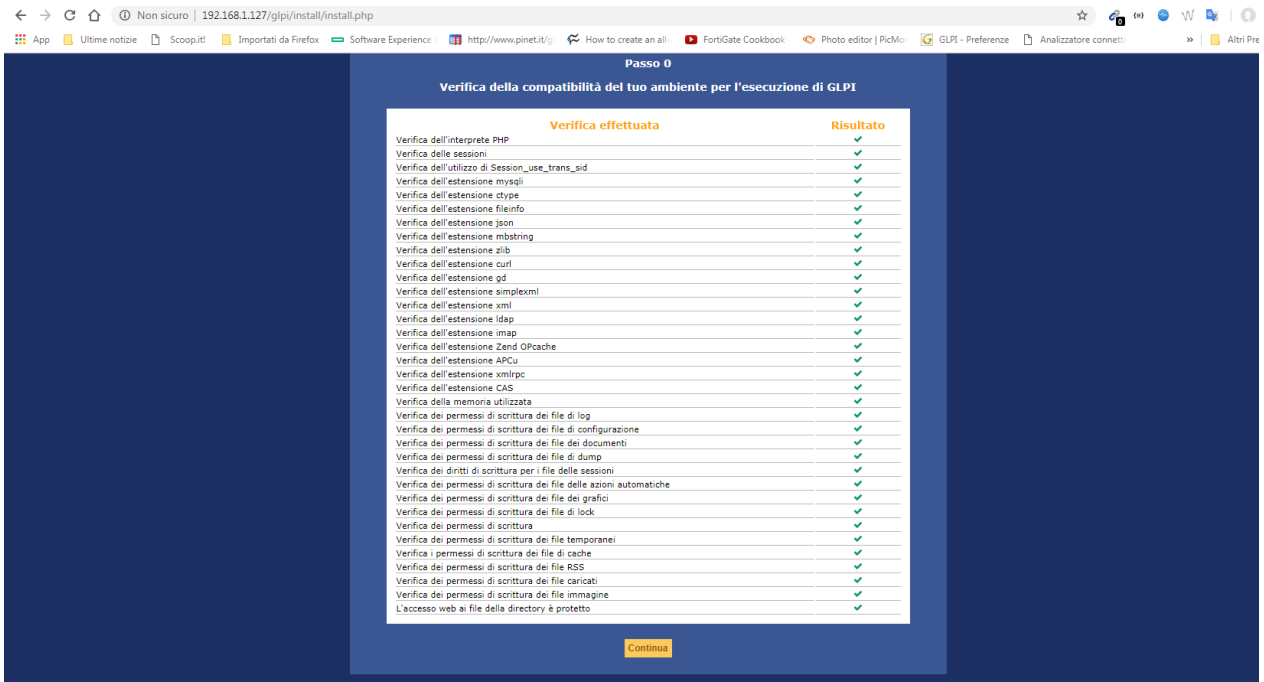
Non sicuro | 192.168.1.127/glpi/install/install.php

App Ultime notizie Scoop.it! Importati da Firefox Software Experience http://www.pinet.it/g How to create an all- FortiGate Cookbook Photo editor | PicMo GLPI - Preferenze Analizzatore connett » Altri Pre

Passo 0

Verifica della compatibilità del tuo ambiente per l'esecuzione di GLPI

| Verifica effettuata | Risultato |
|---|---|
| Verifica dell'interprete PHP | ✔ |
| Verifica delle sessioni | ✔ |
| Verifica dell'utilizzo di Session_use_trans_sid | ✔ |
| Verifica dell'estensione mysqli | ✔ |
| Verifica dell'estensione ctype | ✔ |
| Verifica dell'estensione fileinfo | ✔ |
| Verifica dell'estensione json | ✔ |
| Verifica dell'estensione mbstring | ✔ |
| Verifica dell'estensione zlib | ✔ |
| Verifica dell'estensione curl | ✔ |
| Verifica dell'estensione gd | ✔ |
| Verifica dell'estensione simplexml | ✔ |
| Verifica dell'estensione xml | ✔ |
| Verifica dell'estensione ldap | ✔ |
| Verifica dell'estensione imap | ✔ |
| Verifica dell'estensione Zend OPcache | ✔ |
| Verifica dell'estensione APCu | ✔ |
| Verifica dell'estensione xmlrpc | ✔ |
| Verifica dell'estensione CAS | ✔ |
| Verifica della memoria utilizzata | ✔ |
| Verifica dei permessi di scrittura dei file di log | ✔ |
| Verifica dei permessi di scrittura dei file di configurazione | ✔ |
| Verifica dei permessi di scrittura dei file dei documenti | ✔ |
| Verifica dei permessi di scrittura dei file di dump | ✔ |
| Verifica dei diritti di scrittura per i file delle sessioni | ✔ |
| Verifica dei permessi di scrittura dei file delle azioni automatiche | ✔ |
| Verifica dei permessi di scrittura dei file dei grafici | ✔ |
| Verifica dei permessi di scrittura dei file di lock | ✔ |
| Verifica dei permessi di scrittura | ✔ |
| Verifica dei permessi di scrittura dei file temporanei | ✔ |
| Verifica i permessi di scrittura dei file di cache | ✔ |
| Verifica dei permessi di scrittura dei file RSS | ✔ |
| Verifica dei permessi di scrittura dei file caricati | ✔ |
| Verifica dei permessi di scrittura dei file immagine | ✔ |
| L'accesso web ai file della directory è protetto | ✔ |

Continua